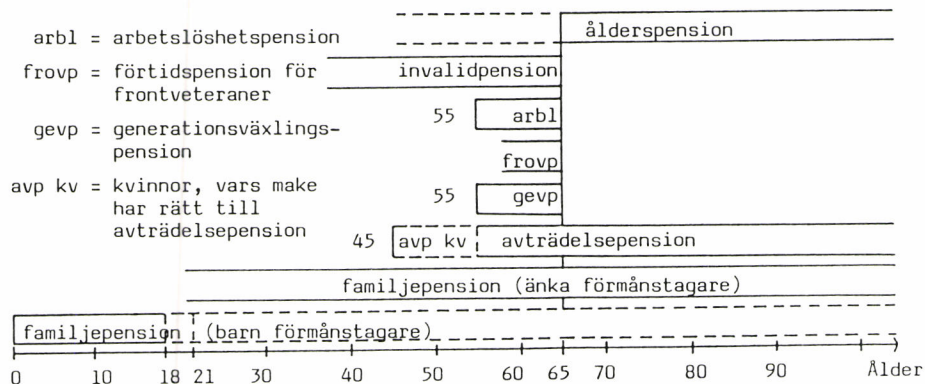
arbl = arbetslöshetspension
frovp = förtidspension för frontveteraner
gevp = generationsväxlingspension
avp kv = kvinnor, vars make har rätt till avträdelsepension

ålderspension
invalidpension
55 arbl
frovp
55 gevp
45 avp kv avträdelsepension
familjepension (änka förmånstagare)
familjepension (barn förmånstagare)

0 10 18 21 30 40 50 60 65 70 80 90 Ålder